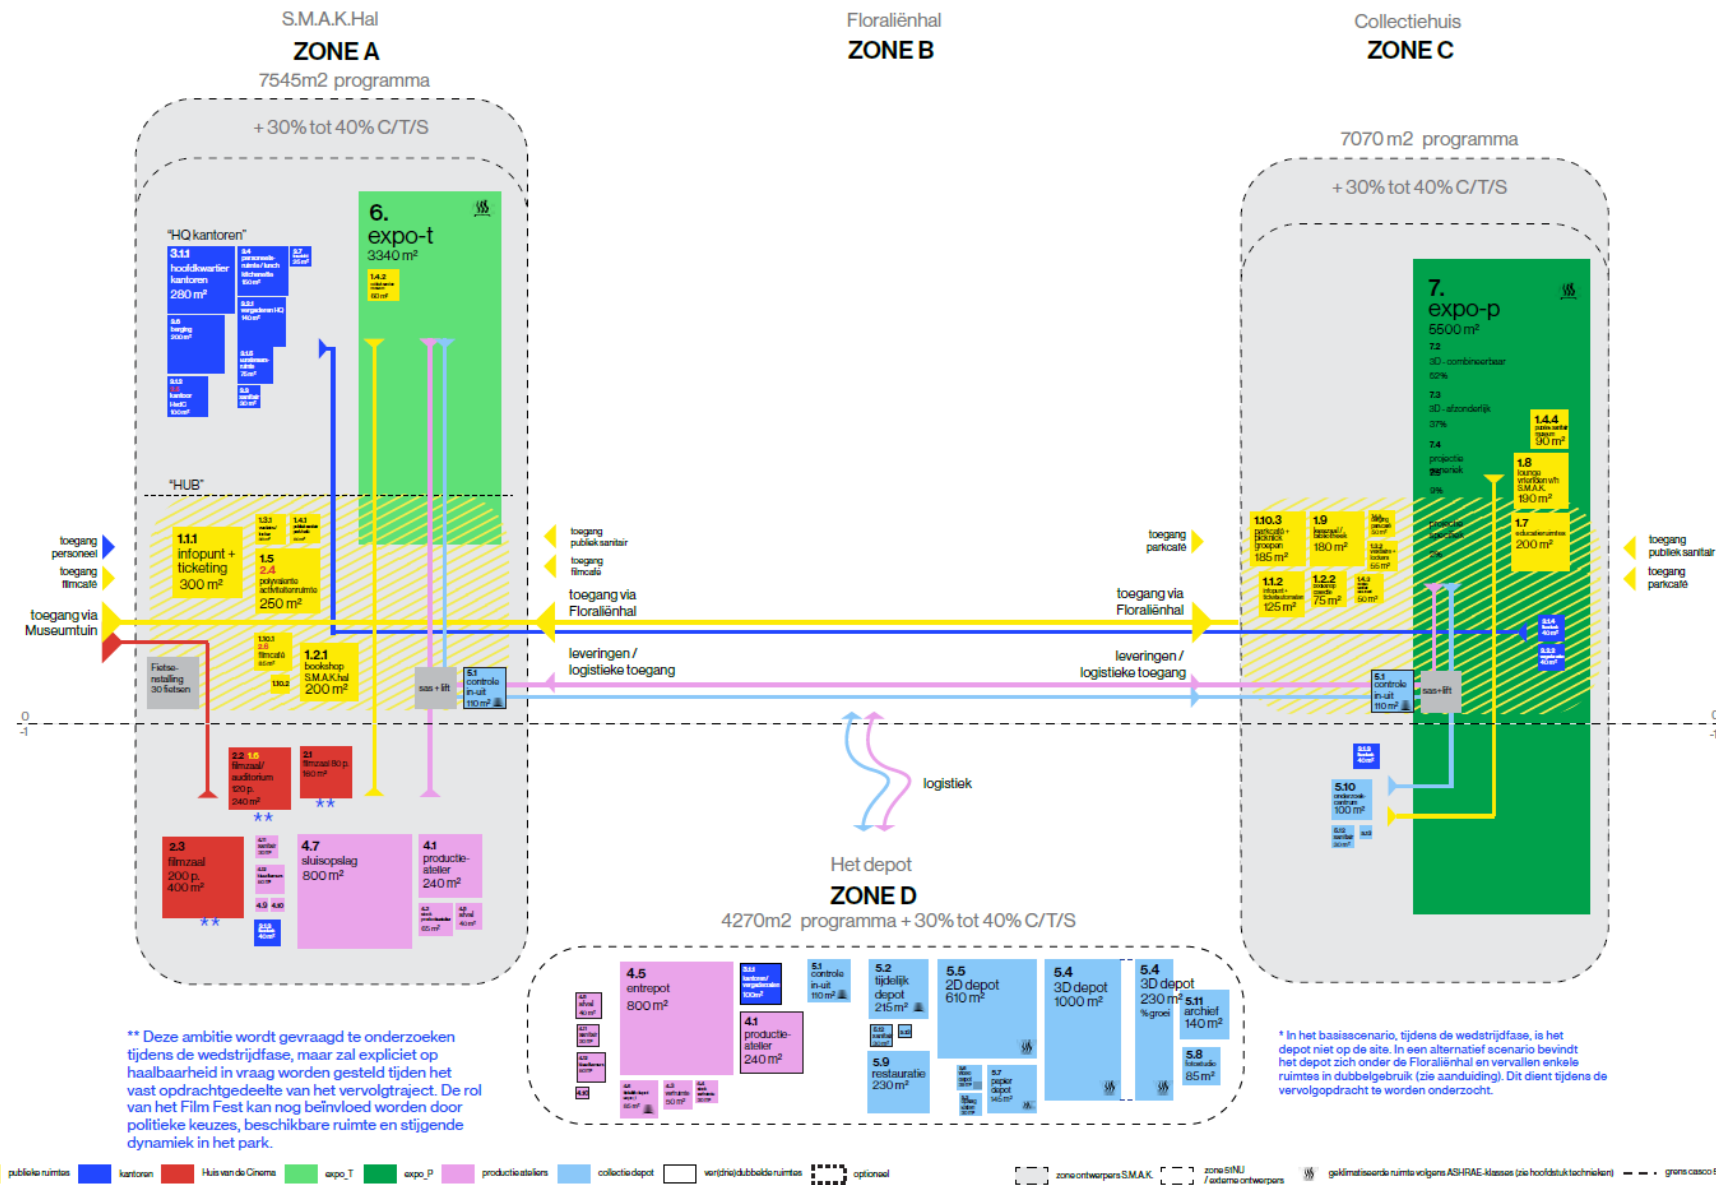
S.M.A.K.Hal
ZONE A
7545m2 programma

Floraliënhal
ZONE B

Collectiehuis
ZONE C

+ 30% tot 40% C/T/S

7070 m2 programma

+ 30% tot 40% C/T/S

"HQ kantoren"

3.1.1 hoofdkwartier kantoren 280 m²

6. expo-t 3340 m²

7. expo-p 5500 m²

"HUB"

1.1.1 infopunt + ticketing 300 m²

1.5 2.4 polyvalente activiteitenruimte 250 m²

1.2.1 bookshop S.M.A.K.hal 200 m²

Fietsenstalling 30 fietsen

sas + lift

5.1 controle in-uit 110 m²

toegang personeel

toegang filmcafé

toegang via Museumtuin

toegang publiek sanitair

toegang filmcafé

toegang via Floraliënhal

leveringen / logistieke toegang

toegang parkcafé

toegang via Floraliënhal

leveringen / logistieke toegang

toegang publiek sanitair

toegang parkcafé

1.10.3 parkcafé + picknick groepen 185 m²

1.9 leeszaal / bibliotheek 180 m²

1.1.2 125 m²

1.2.2 75 m²

1.4.4 90 m²

1.8 lounge S.M.A.K. 190 m²

1.7 educatieruimtes 200 m²

5.1 controle in-uit 110 m²

sas+lift

5.10 100 m²

0
-1

2.2 1.6 filmzaal / auditorium 120 p. 240 m²

2.1 filmzaal 80 p. 160 m²

2.3 filmzaal 200 p. 400 m²

4.7 sluisopslag 800 m²

4.1 productie-atelier 240 m²

logistiek

Het depot
ZONE D
4270m2 programma + 30% tot 40% C/T/S

4.5 entrepot 800 m²

4.1 productie-atelier 240 m²

5.1 controle in-uit 110 m²

5.2 tijdelijk depot 215 m²

5.5 2D depot 610 m²

5.4 3D depot 1000 m²

5.4 3D depot 230 m² % groei

5.11 archief 140 m²

5.8 85 m²

5.9 restauratie 230 m²

5.7 papier depot 145 m²

** Deze ambitie wordt gevraagd te onderzoeken tijdens de wedstrijdfase, maar zal expliciet op haalbaarheid in vraag worden gesteld tijden het vast opdrachtgedeelte van het vervolgtraject. De rol van het Film Fest kan nog beïnvloed worden door politieke keuzes, beschikbare ruimte en stijgende dynamiek in het park.

* In het basisscenario, tijdens de wedstrijdfase, is het depot niet op de site. In een alternatief scenario bevindt het depot zich onder de Floraliënhal en vervallen enkele ruimtes in dubbelgebruik (zie aanduiding). Dit dient tijdens de vervolgopdracht te worden onderzocht.

publieke ruimtes | kantoren | Huis van de Cinema | expo_T | expo_P | productieateliers | collectiedepot | ver(drie)dubbelde ruimtes | optioneel | zone ontwerpers S.M.A.K. | zone ETNU / externe ontwerpers | geklimatiseerde ruimte volgens ASHRAE-klasses (zie hoofdstuk technieken) | grens casco